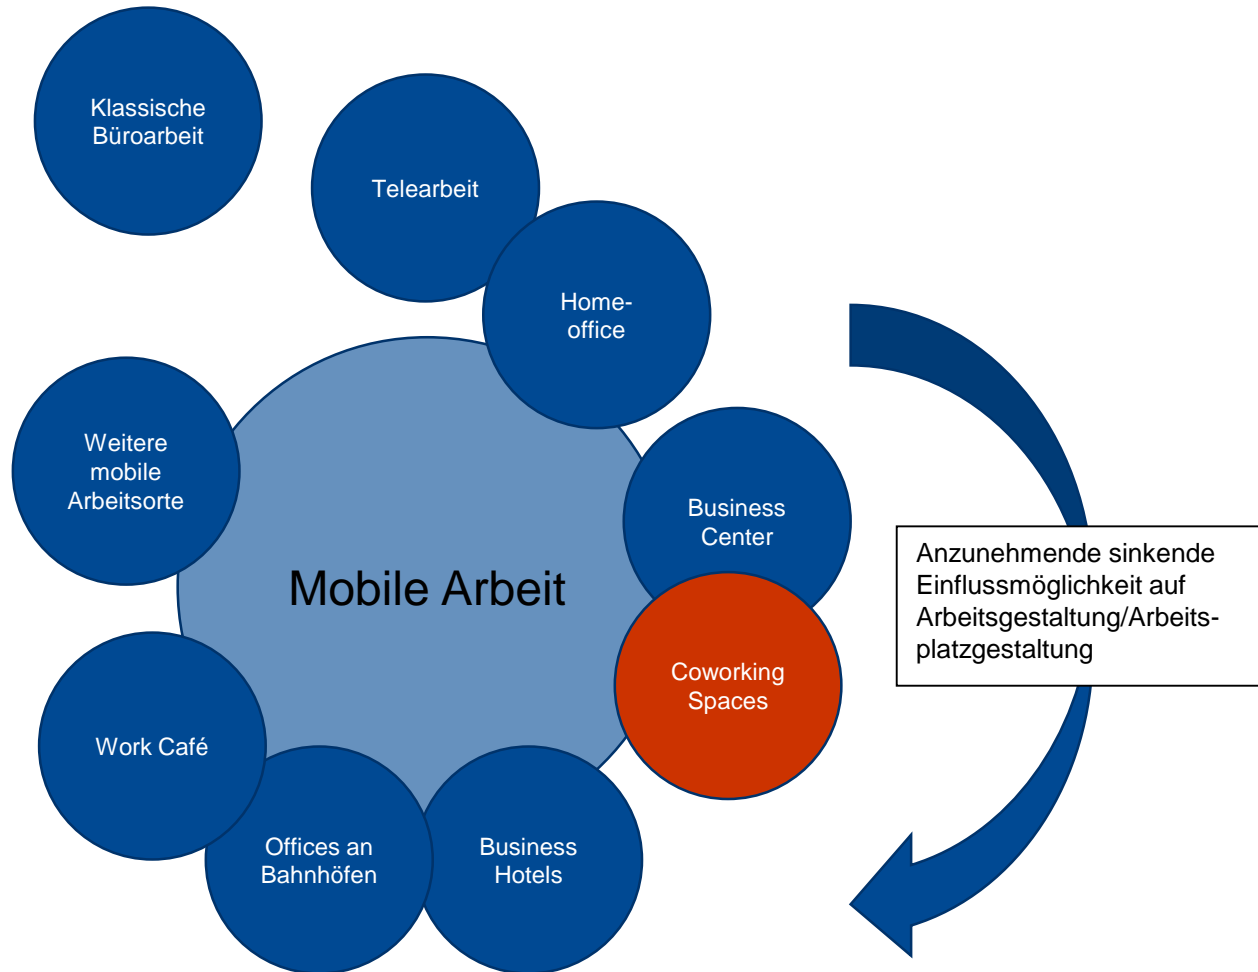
Klassische Büroarbeit

Telearbeit

Home-office

Weitere mobile Arbeitsorte

Mobile Arbeit

Business Center

Coworking Spaces

Work Café

Offices an Bahnhöfen

Business Hotels

Anzunehmende sinkende Einflussmöglichkeit auf Arbeitsgestaltung/Arbeitsplatzgestaltung